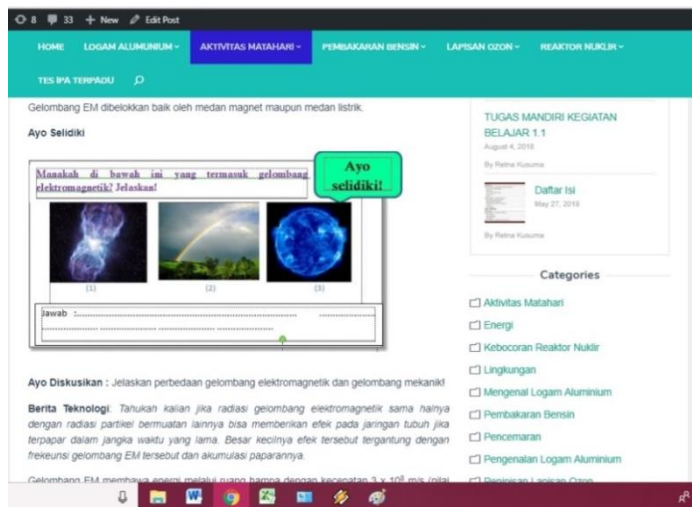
8 33 + New Edit Post

HOME LOGAM ALUMUNIUM AKTIVITAS MATAHARI PEMBAKARAN BENSIN LAPISAN OZON REAKTOR NUKLIR

TES IPA TERPADU

Gelombang EM dibelokkan baik oleh medan magnet maupun medan listrik.

Ayo Selidiki

Manakah di bawah ini yang termasuk gelombang elektromagnetik? Jelaskan!

Ayo selidiki!

(1) (2) (3)

Jawab :..........................................................................

Ayo Diskusikan : Jelaskan perbedaan gelombang elektromagnetik dan gelombang mekanik!

Berita Teknologi: Tahukah kalian jika radiasi gelombang elektromagnetik sama halnya dengan radiasi partikel bermuatan lainnya bisa memberikan efek pada jaringan tubuh jika terpapar dalam jangka waktu yang lama. Besar kecilnya efek tersebut tergantung dengan frekuensi gelombang EM tersebut dan akumulasi paparannya.

Gelombang EM membawa energi melalui ruang hampa dengan kecepatan $3 \times 10^8$ m/s (nilai

TUGAS MANDIRI KEGIATAN BELAJAR 1.1
August 4, 2018

By Retna Kusuma

Daftar Isi
May 27, 2018

By Retna Kusuma

Categories

Aktivitas Matahari
Energi
Kebocoran Reaktor Nuklir
Lingkungan
Mengenal Logam Aluminium
Pembakaran Bensin
Pencemaran
Pengenalan Logam Aluminium
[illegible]